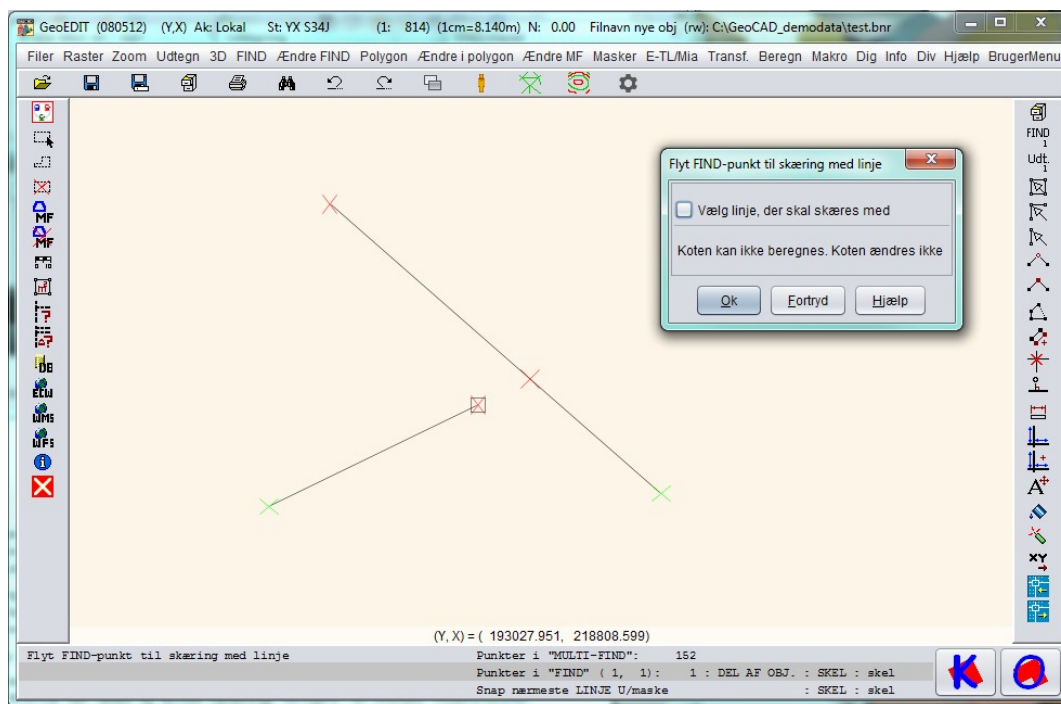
GeoEDIT (080512) (Y,X) Ak: Lokal St: YX S34J (1: 814) (1cm=8.140m) N: 0.00 Filnavn nye obj (rw): C:\GeoCAD_demodata\test.bnr

Filer Raster Zoom Udtegn 3D FIND Ændre FIND Polygon Ændre i polygon Ændre MF Masker E-TL/Mia Transf. Beregn Makro Dig Info Div Hjælp BrugerMenu

MF
MF
DB
ECW
WMS
WFS

FIND 1
Udt. 1
A+
XY

Flyt FIND-punkt til skæring med linje

Vælg linje, der skal skæres med

Koten kan ikke beregnes. Koten ændres ikke

Ok Fortryd Hjælp

(Y, X) = ( 193027.951, 218808.599)

Flyt FIND-punkt til skæring med linje

Punkter i "MULTI-FIND": 152
Punkter i "FIND" ( 1, 1): 1 : DEL AF OBJ. : SKEL : skel
Snap nærmeste LINJE U/maske : SKEL : skel